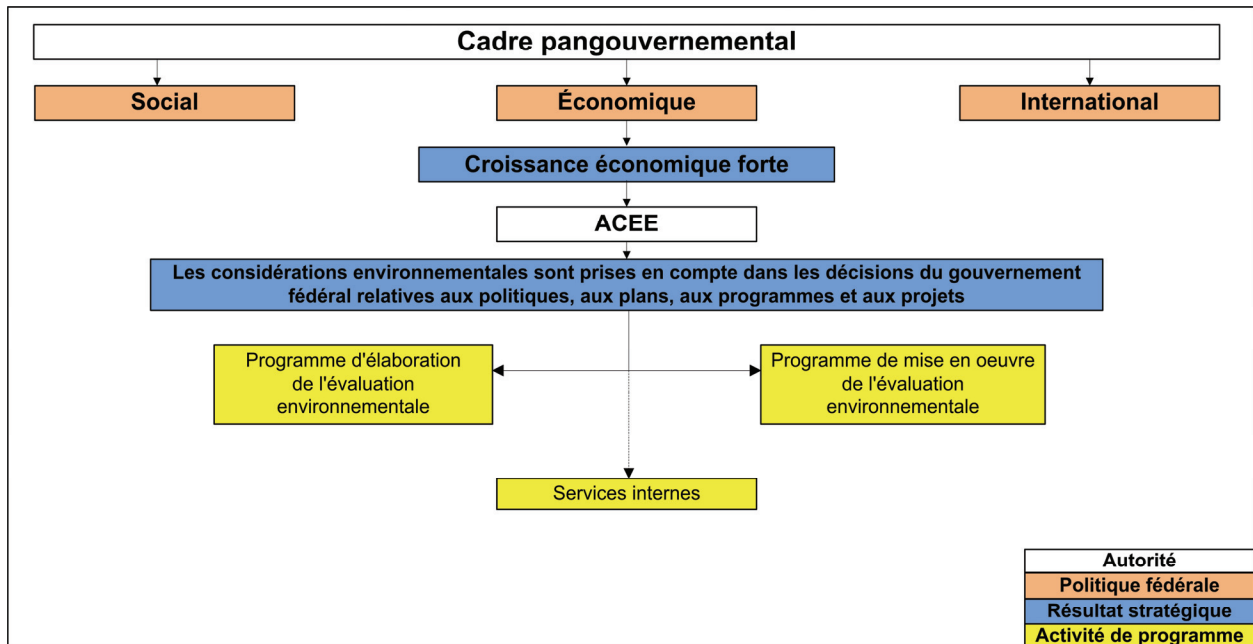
Cadre pangouvernemental

Social

Économique

International

Croissance économique forte

ACEE

Les considérations environnementales sont prises en compte dans les décisions du gouvernement fédéral relatives aux politiques, aux plans, aux programmes et aux projets

Programme d'élaboration de l'évaluation environnementale

Programme de mise en oeuvre de l'évaluation environnementale

Services internes

Autorité
Politique fédérale
Résultat stratégique
Activité de programme